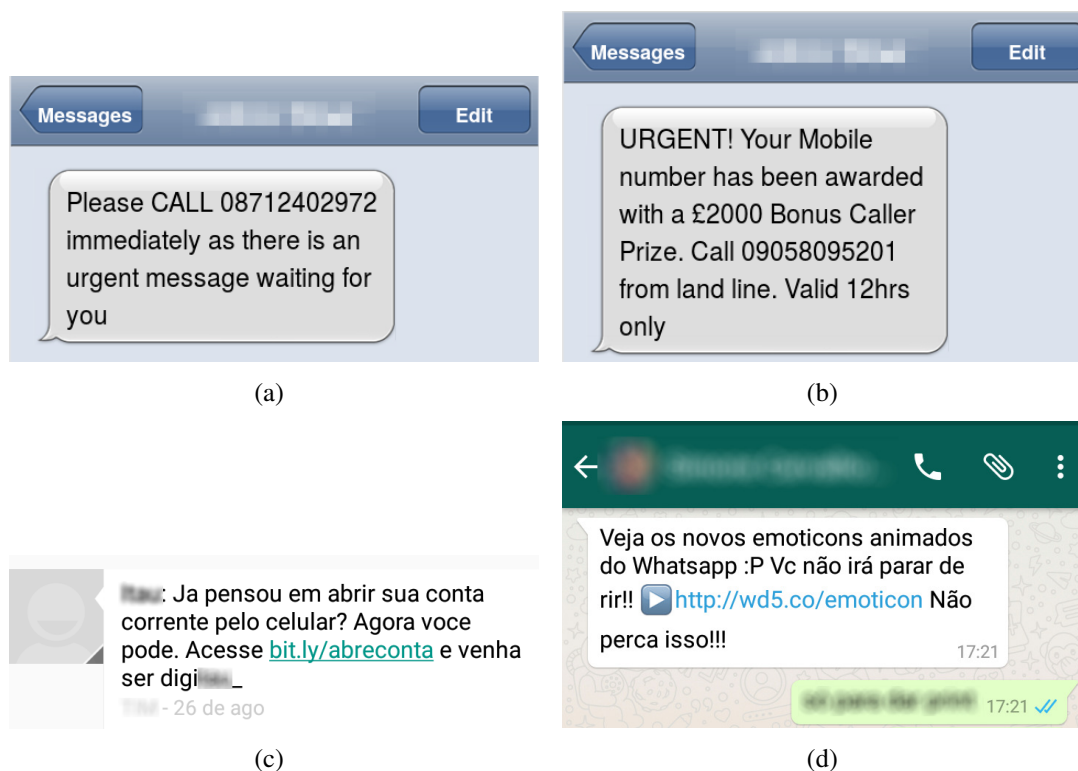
Messages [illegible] Edit

Please CALL 08712402972 immediately as there is an urgent message waiting for you

(a)

Messages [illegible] Edit

URGENT! Your Mobile number has been awarded with a £2000 Bonus Caller Prize. Call 09058095201 from land line. Valid 12hrs only

(b)

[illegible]: Ja pensou em abrir sua conta corrente pelo celular? Agora voce pode. Acesse bit.ly/abreconta e venha ser digi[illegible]_

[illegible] - 26 de ago

(c)

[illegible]

Veja os novos emoticons animados do Whatsapp :P Vc não irá parar de rir!! ▶ http://wd5.co/emoticon Não perca isso!!!

17:21

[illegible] 17:21

(d)